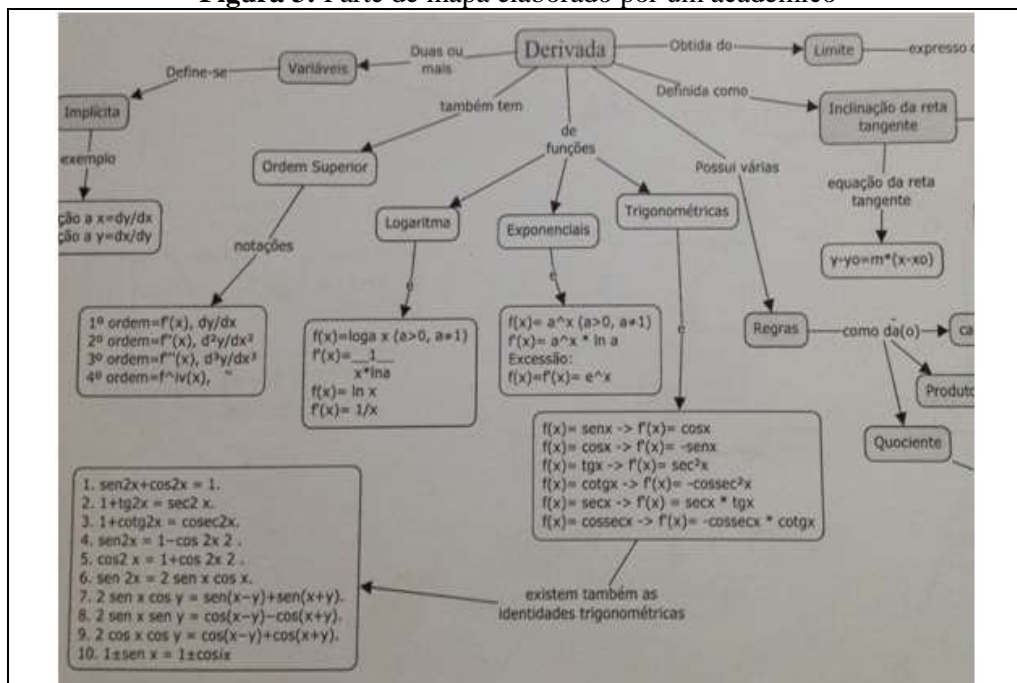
Figura 5: Parte de mapa elaborado por um acadêmico

Derivada

Duas ou mais

Variáveis

Define-se

Implícita

exemplo

ção a x=dy/dx
ção a y=dx/dy

Obtida do

Limite

expresso

Definida como

Inclinação da reta tangente

equação da reta tangente

y-yo=m*(x-xo)

também tem

Ordem Superior

notações

1º ordem=f'(x), dy/dx
2º ordem=f''(x), d²y/dx²
3º ordem=f'''(x), d³y/dx³
4º ordem=f^iv(x),

de funções

Logaritma

e

f(x)=loga x (a>0, a≠1)
f'(x)=___1___
x*lna
f(x)= ln x
f'(x)= 1/x

Exponenciais

e

f(x)= a^x (a>0, a≠1)
f'(x)= a^x * ln a
Excessão:
f(x)=f'(x)= e^x

Trigonométricas

e

f(x)= senx -> f'(x)= cosx
f(x)= cosx -> f'(x)= -senx
f(x)= tgx -> f'(x)= sec²x
f(x)= cotgx -> f'(x)= -cossec²x
f(x)= secx -> f'(x)= secx * tgx
f(x)= cossecx -> f'(x)= -cossecx * cotgx

Possui várias

Regras

como da(o)

ca

Produto

Quociente

existem também as identidades trigonométricas

1. sen2x+cos2x = 1.
2. 1+tg2x = sec2 x.
3. 1+cotg2x = cosec2x.
4. sen2x = 1−cos 2x 2 .
5. cos2 x = 1+cos 2x 2 .
6. sen 2x = 2 sen x cos x.
7. 2 sen x cos y = sen(x−y)+sen(x+y).
8. 2 sen x sen y = cos(x−y)−cos(x+y).
9. 2 cos x cos y = cos(x−y)+cos(x+y).
10. 1±sen x = 1±cosπ